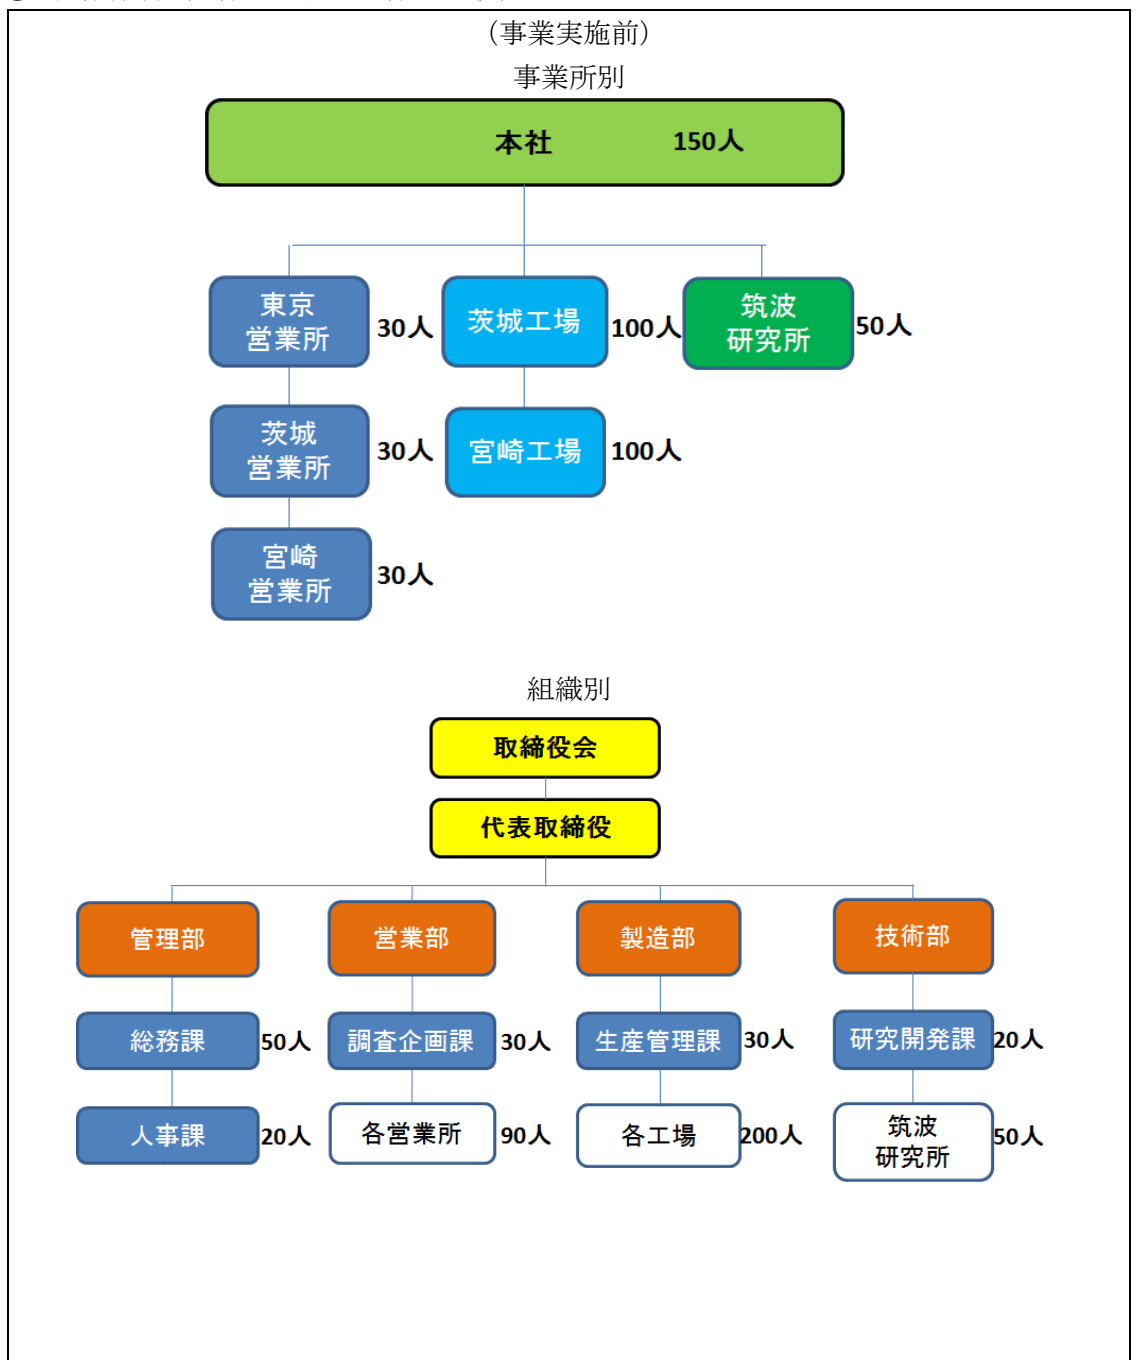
（事業実施前）
事業所別

本社 150人

東京営業所 30人
茨城工場 100人
筑波研究所 50人
茨城営業所 30人
宮崎工場 100人
宮崎営業所 30人

組織別

取締役会
代表取締役

管理部
営業部
製造部
技術部

総務課 50人
調査企画課 30人
生産管理課 30人
研究開発課 20人

人事課 20人
各営業所 90人
各工場 200人
筑波研究所 50人